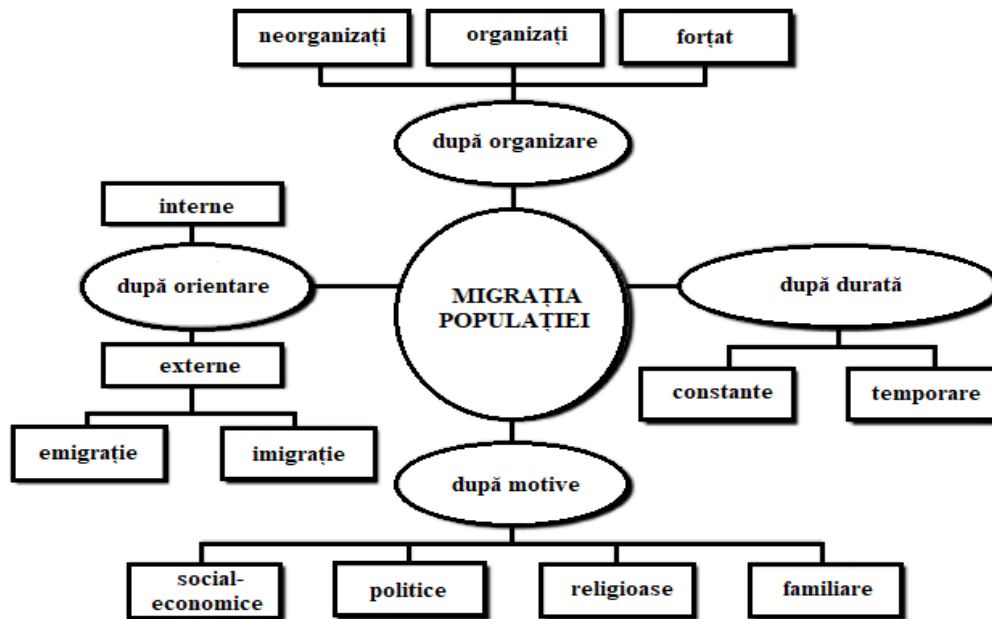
neorganizați

organizați

forțat

după organizare

interne

după orientare

MIGRAȚIA POPULAȚIEI

după durată

externe

constante

temporare

emigrație

imigrație

după motive

social-economice

politice

religioase

familiare